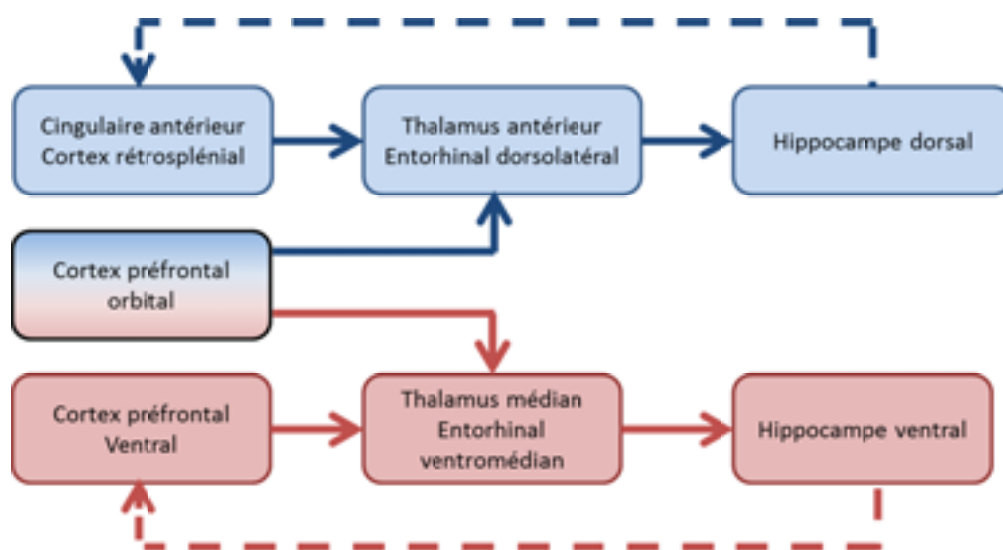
Cingulaire antérieur
Cortex rétrosplénial

Thalamus antérieur
Entorhinal dorsolatéral

Hippocampe dorsal

Cortex préfrontal
orbital

Cortex préfrontal
Ventral

Thalamus médian
Entorhinal
ventromédian

Hippocampe ventral